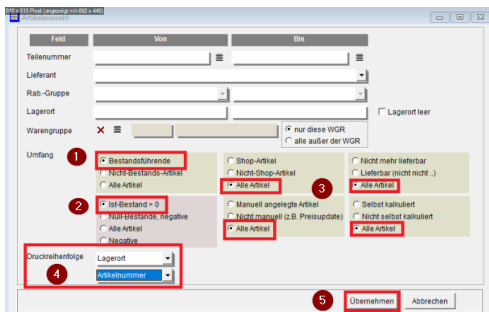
910 x 515 Pixel (angezeigt mit 892 x 440)
Artikelauswahl

| Feld | Von | Bis |
|---|---|---|

Teilenummer
Lieferant
Rab.-Gruppe
Lagerort
Lagerort leer
Warengruppe
nur diese WGR
alle außer der WGR

Umfang
1
Bestandsführende
Nicht-Bestands-Artikel
Alle Artikel

Shop-Artikel
Nicht-Shop-Artikel
Alle Artikel

Nicht mehr lieferbar
Lieferbar (nicht nicht ..)
3
Alle Artikel

2
Ist-Bestand > 0
Null-Bestände, negative
Alle Artikel
Negative

Manuell angelegte Artikel
Nicht manuell (z.B. Preisupdate)
Alle Artikel

Selbst kalkuliert
Nicht selbst kalkuliert
Alle Artikel

Druckreihenfolge
Lagerort
Artikelnummer
4

5
Übernehmen
Abbrechen